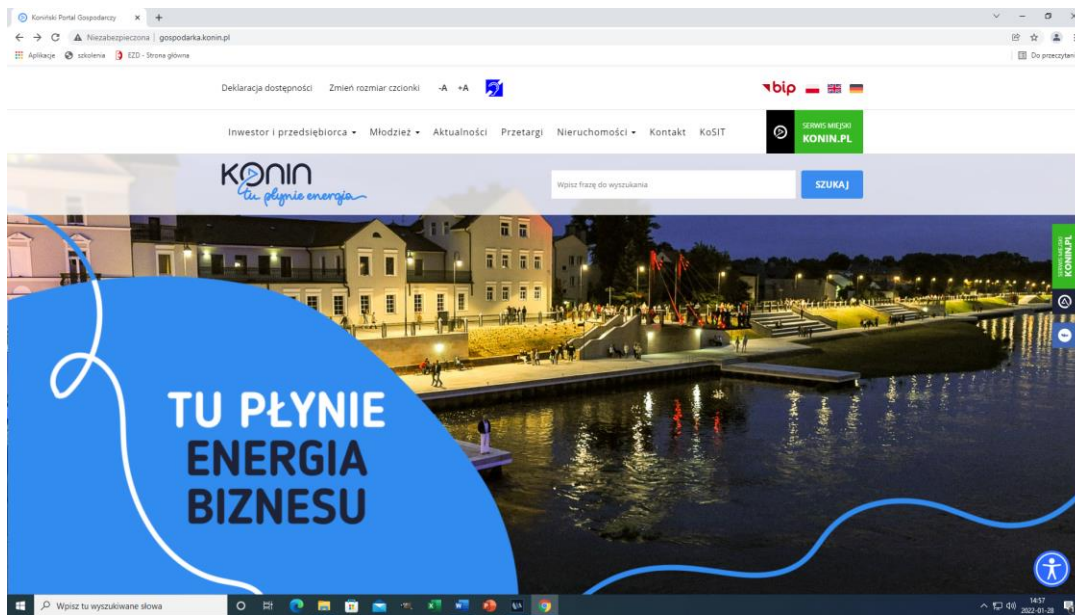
Koniński Portal Gospodarczy × +

Niezabezpieczona | gospodarka.konin.pl

Aplikacje szkolenia EZD - Strona główna

Do przeczytania

Deklaracja dostępności Zmień rozmiar czcionki -A +A

bip

Inwestor i przedsiębiorca ▾ Młodzież ▾ Aktualności Przetargi Nieruchomości ▾ Kontakt KoSIT

SERWIS MIEJSKI KONIN.PL

KONIN tu płynie energia

Wpisz frazę do wyszukania

SZUKAJ

SERWIS MIEJSKI KONIN.PL

TU PŁYNIE ENERGIA BIZNESU

Wpisz tu wyszukiwane słowa

14:57 2022-01-28